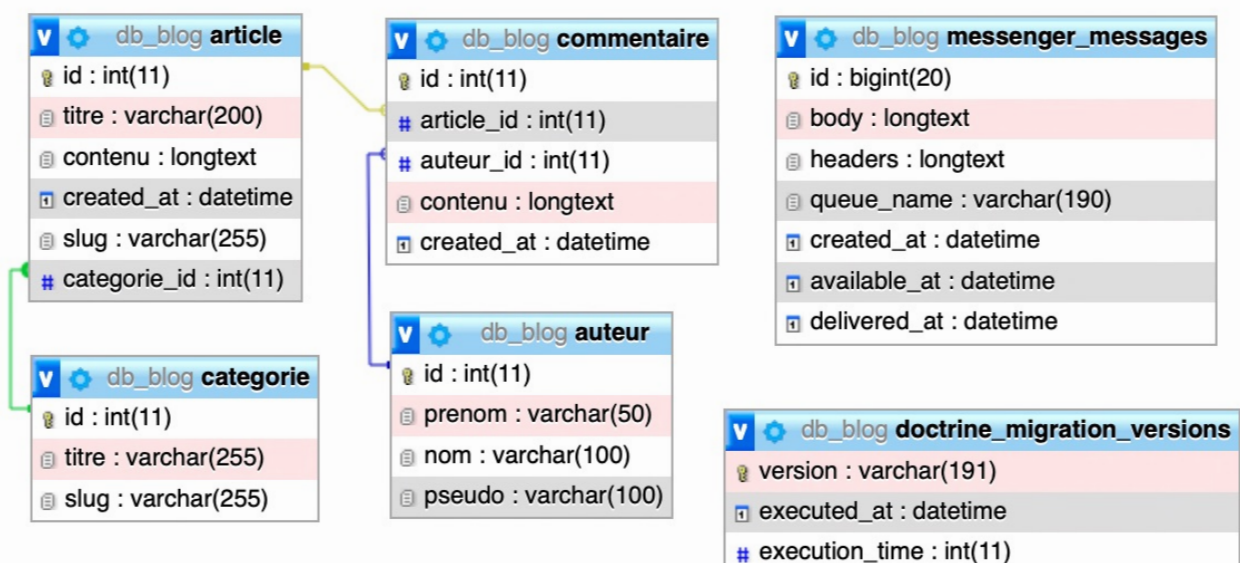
V db_blog article
id : int(11)
titre : varchar(200)
contenu : longtext
created_at : datetime
slug : varchar(255)
categorie_id : int(11)

V db_blog commentaire
id : int(11)
article_id : int(11)
auteur_id : int(11)
contenu : longtext
created_at : datetime

V db_blog messenger_messages
id : bigint(20)
body : longtext
headers : longtext
queue_name : varchar(190)
created_at : datetime
available_at : datetime
delivered_at : datetime

V db_blog auteur
id : int(11)
prenom : varchar(50)
nom : varchar(100)
pseudo : varchar(100)

V db_blog categorie
id : int(11)
titre : varchar(255)
slug : varchar(255)

V db_blog doctrine_migration_versions
version : varchar(191)
executed_at : datetime
execution_time : int(11)